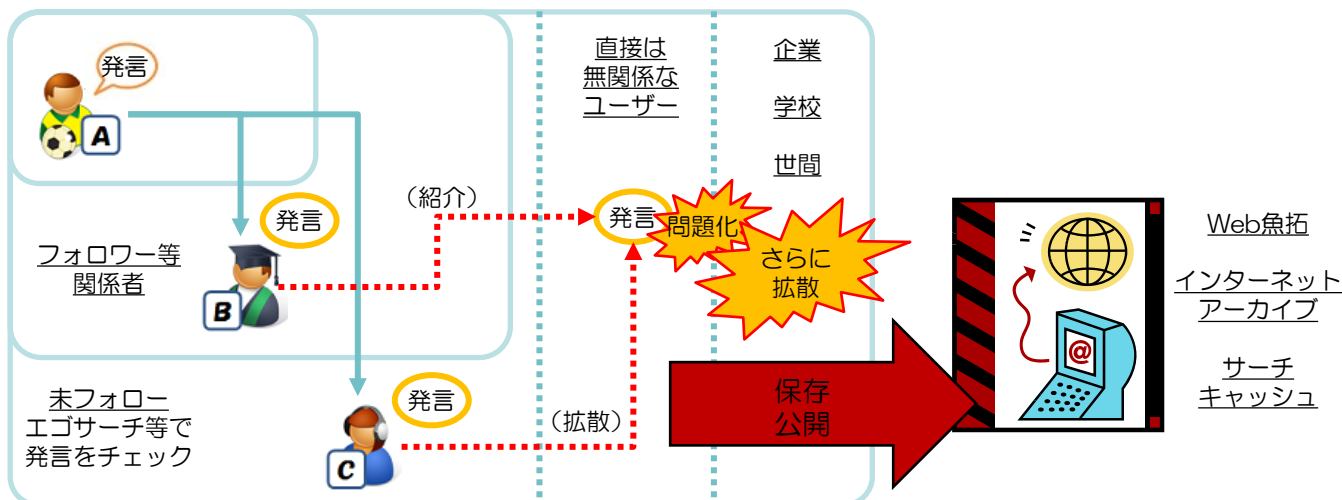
発言

A

フォロワー等
関係者

発言

B

（紹介）

未フォロー
エゴサーチ等で
発言をチェック

発言

C

（拡散）

直接は
無関係な
ユーザー

発言

問題化

企業

学校

世間

さらに
拡散

保存
公開

Web魚拓

インターネット
アーカイブ

サーチ
キャッシュ